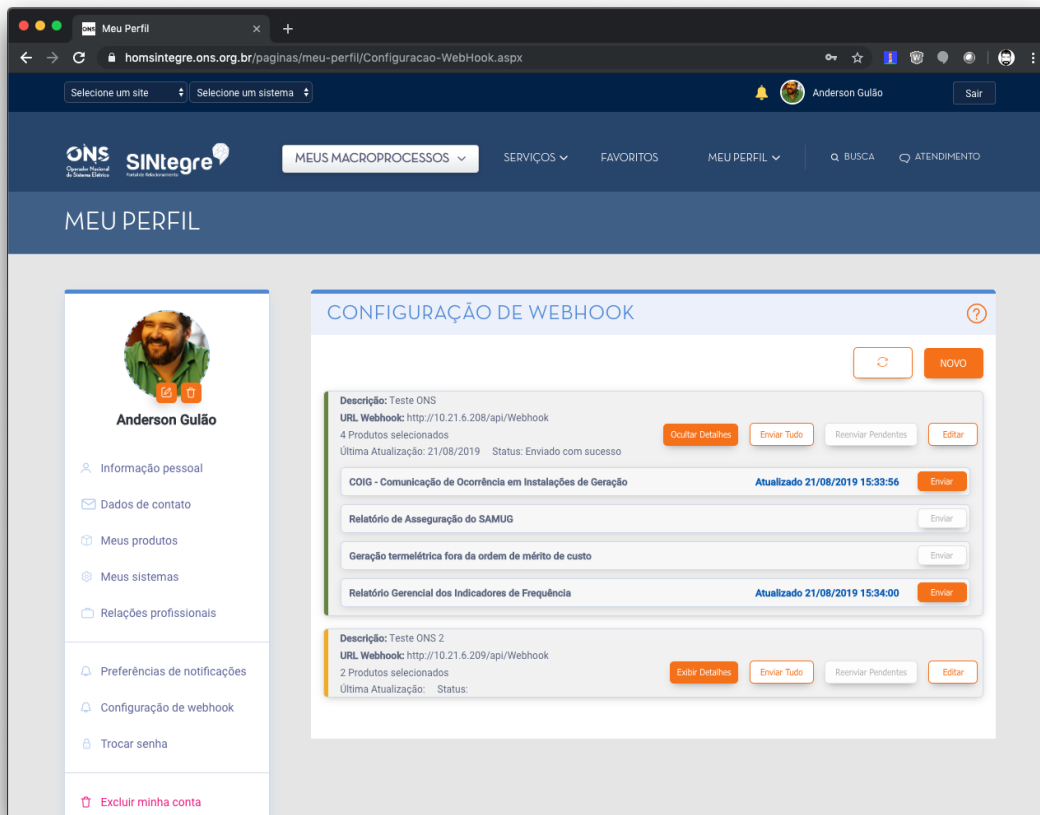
Meu Perfil

homsintegre.ons.org.br/paginas/meu-perfil/Configuracao-WebHook.aspx

Selecione um site
Selecione um sistema
Anderson Gulão
Sair

ONS Operador Nacional do Sistema Elétrico
SINtegre Portal de Relacionamento
MEUS MACROPROCESSOS
SERVIÇOS
FAVORITOS
MEU PERFIL
BUSCA
ATENDIMENTO

MEU PERFIL

Anderson Gulão

Informação pessoal
Dados de contato
Meus produtos
Meus sistemas
Relações profissionais
Preferências de notificações
Configuração de webhook
Trocar senha
Excluir minha conta

CONFIGURAÇÃO DE WEBHOOK

NOVO

Descrição: Teste ONS
URL Webhook: http://10.21.6.208/api/Webhook
4 Produtos selecionados
Última Atualização: 21/08/2019 Status: Enviado com sucesso
Ocultar Detalhes
Enviar Tudo
Reenviar Pendentes
Editar

| COIG - Comunicação de Ocorrência em Instalações de Geração | Atualizado 21/08/2019 15:33:56 | Enviar |
|---|---|---|
| Relatório de Asseguração do SAMUG | | Enviar |
| Geração termelétrica fora da ordem de mérito de custo | | Enviar |
| Relatório Gerencial dos Indicadores de Frequência | Atualizado 21/08/2019 15:34:00 | Enviar |

Descrição: Teste ONS 2
URL Webhook: http://10.21.6.209/api/Webhook
2 Produtos selecionados
Última Atualização: Status:
Exibir Detalhes
Enviar Tudo
Reenviar Pendentes
Editar